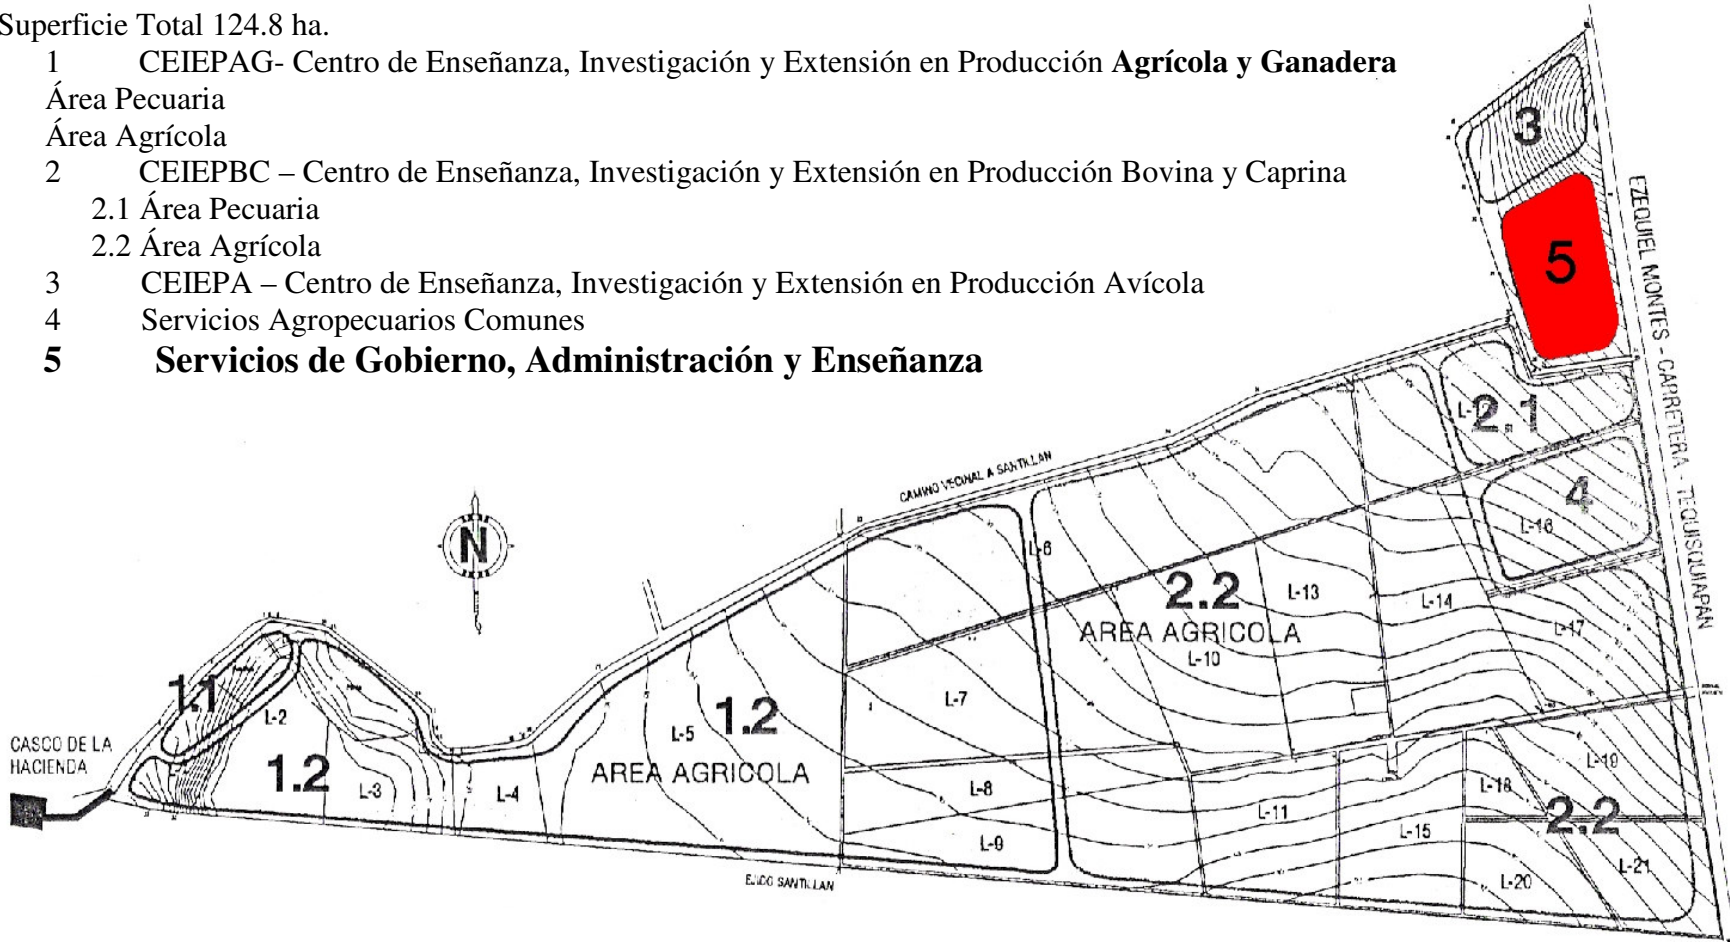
Superficie Total 124.8 ha.

1 CEIEPAG- Centro de Enseñanza, Investigación y Extensión en Producción **Agrícola y Ganadera**
Área Pecuaria
Área Agrícola
2 CEIEPBC – Centro de Enseñanza, Investigación y Extensión en Producción Bovina y Caprina
2.1 Área Pecuaria
2.2 Área Agrícola
3 CEIEPA – Centro de Enseñanza, Investigación y Extensión en Producción Avícola
4 Servicios Agropecuarios Comunes
**5 Servicios de Gobierno, Administración y Enseñanza**

3
5
EZEQUIEL MONTES - CARRETERA - TEQUISQUIAPAN
L-2 2.1
4
L-16
CAMINO VECINAL A SANTILLAN
N
L-6
2.2
L-13
L-14
AREA AGRICOLA
L-10
L-17
1.1
L-2
L-7
L-5 1.2
CASCO DE LA HACIENDA
1.2
L-3
L-4
AREA AGRICOLA
L-8
L-19
L-18
2.2
L-11
L-15
L-9
L-21
L-20
EJIDO SANTILLAN